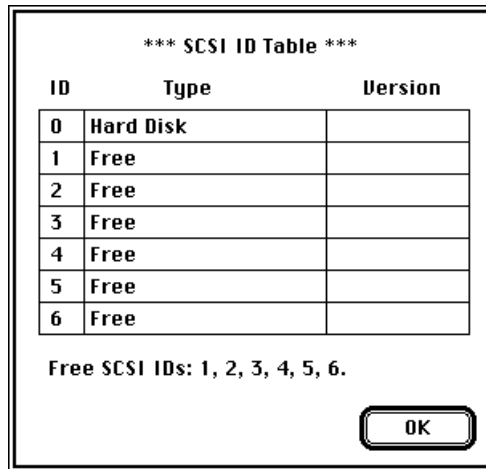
*** SCSI ID Table ***

| ID | Type | Version |
|---|---|---|
| 0 | Hard Disk | |
| 1 | Free | |
| 2 | Free | |
| 3 | Free | |
| 4 | Free | |
| 5 | Free | |
| 6 | Free | |

Free SCSI IDs: 1, 2, 3, 4, 5, 6.

OK